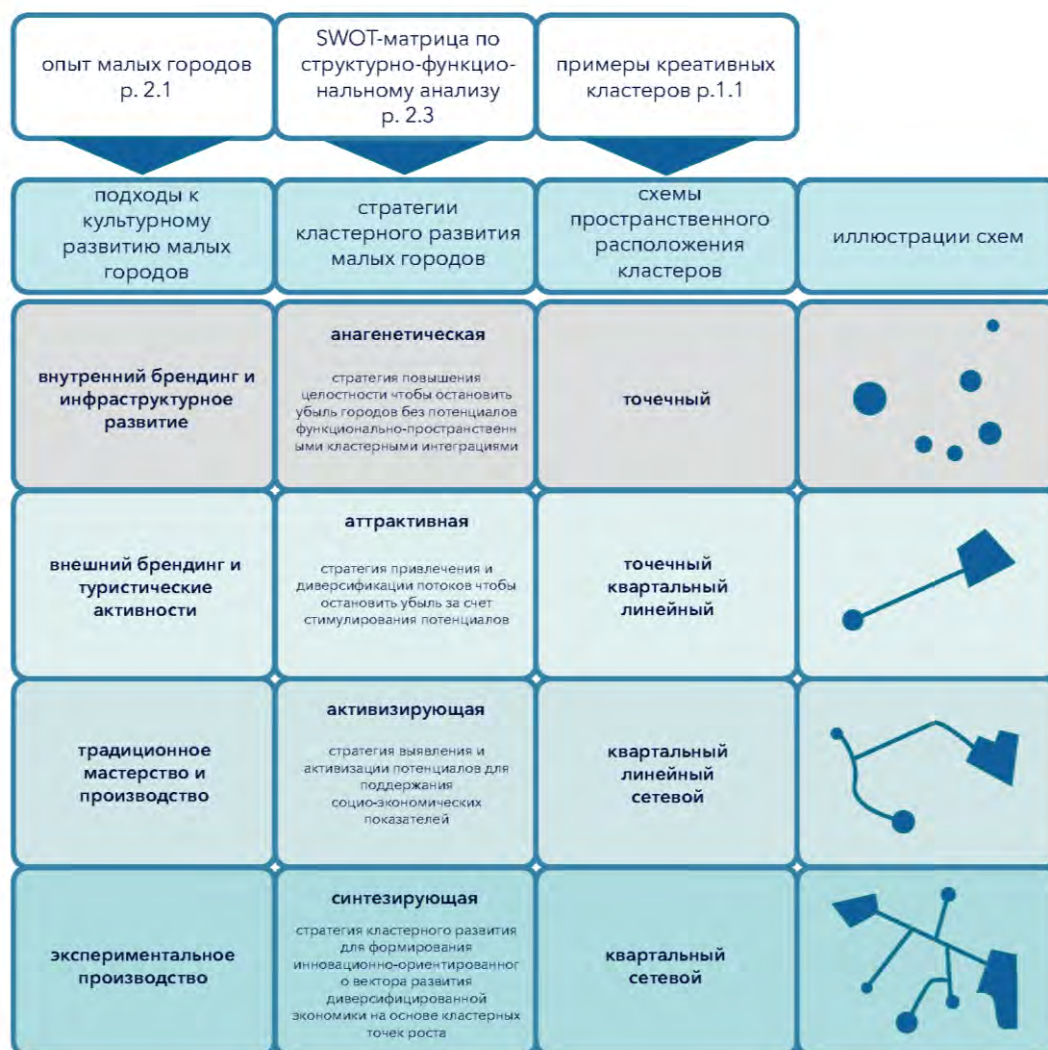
опыт малых городов р. 2.1

SWOT-матрица по структурно-функциональному анализу р. 2.3

примеры креативных кластеров р.1.1

| подходы к культурному развитию малых городов | стратегии кластерного развития малых городов | схемы пространственного расположения кластеров | иллюстрации схем |
|---|---|---|---|
| внутренний брендинг и инфраструктурное развитие | **анагенетическая** стратегия повышения целостности чтобы остановить убыль городов без потенциалов функционально-пространственными кластерными интеграциями | точечный | |
| внешний брендинг и туристические активности | **аттрактивная** стратегия привлечения и диверсификации потоков чтобы остановить убыль за счет стимулирования потенциалов | точечный квартальный линейный | |
| традиционное мастерство и производство | **активизирующая** стратегия выявления и активизации потенциалов для поддержания социо-экономических показателей | квартальный линейный сетевой | |
| экспериментальное производство | **синтезирующая** стратегия кластерного развития для формирования инновационно-ориентированного вектора развития диверсифицированной экономики на основе кластерных точек роста | квартальный сетевой | |